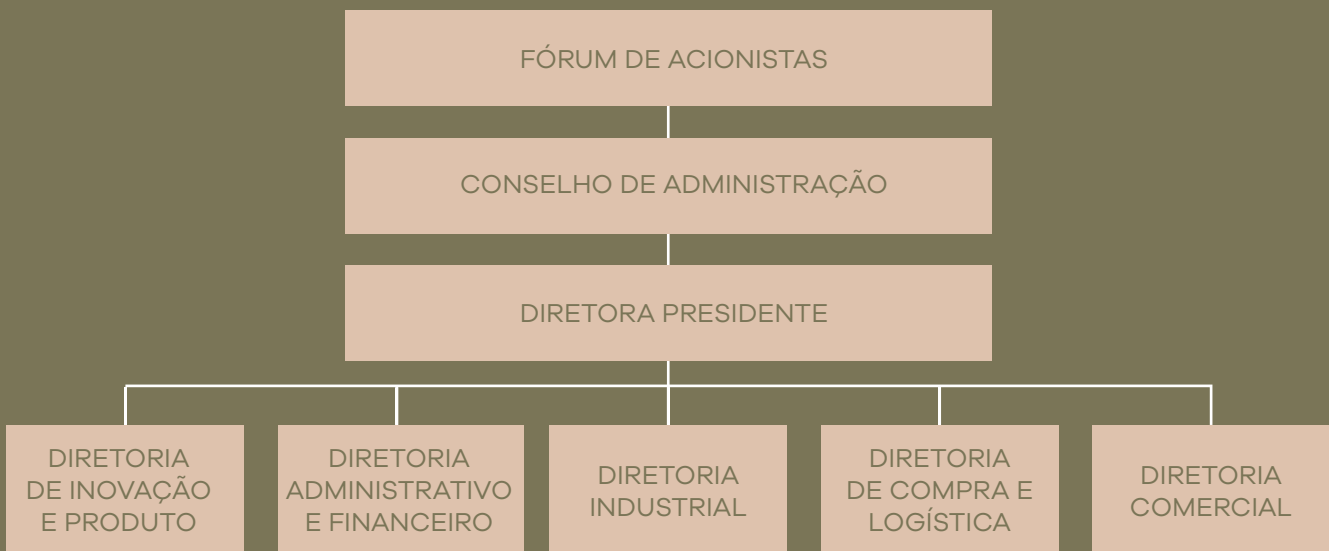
FÓRUM DE ACIONISTAS

CONSELHO DE ADMINISTRAÇÃO

DIRETORA PRESIDENTE

DIRETORIA DE INOVAÇÃO E PRODUTO

DIRETORIA ADMINISTRATIVO E FINANCEIRO

DIRETORIA INDUSTRIAL

DIRETORIA DE COMPRA E LOGÍSTICA

DIRETORIA COMERCIAL